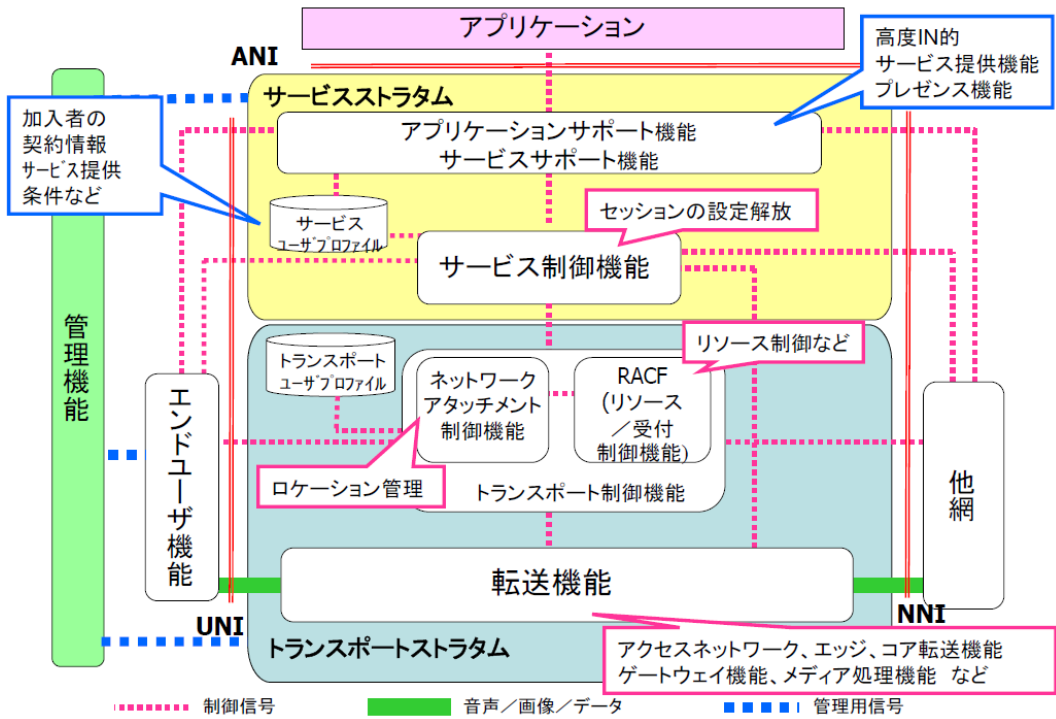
アプリケーション

ANI

高度IN的
サービス提供機能
プレゼンス機能

サービスストラタム

加入者の
契約情報
サービス提供
条件など

アプリケーションサポート機能
サービスサポート機能

サービス
ユーザプロファイル

セッションの設定解放

サービス制御機能

管理機能

リソース制御など

トランスポート
ユーザプロファイル

ネットワーク
アタッチメント
制御機能

RACF
(リソース
／受付
制御機能)

エンドユーザ機能

他網

ロケーション管理

トランスポート制御機能

転送機能

UNI

NNI

トランスポートストラタム

アクセスネットワーク、エッジ、コア転送機能
ゲートウェイ機能、メディア処理機能 など

制御信号
音声／画像／データ
管理用信号